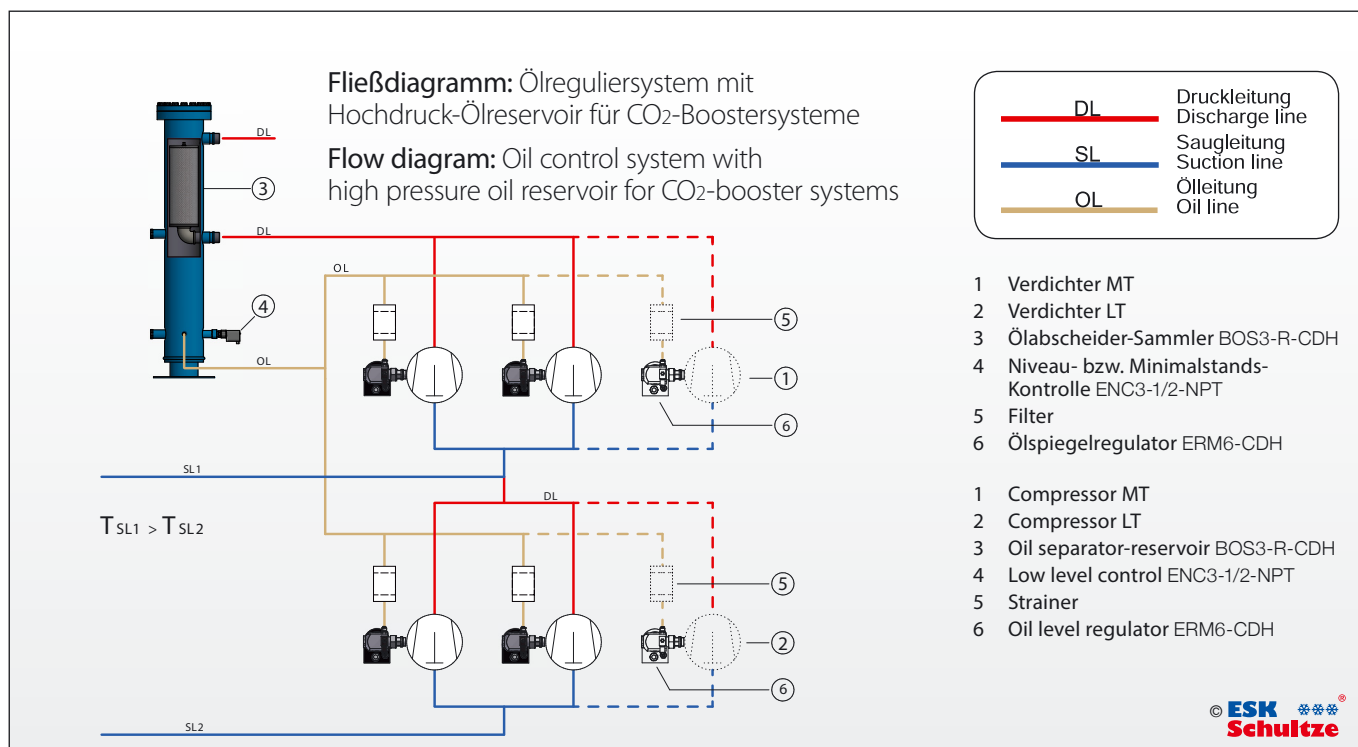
**Fließdiagramm:** Ölreguliersystem mit Hochdruck-Ölreservoir für $CO_2$-Boostersysteme

**Flow diagram:** Oil control system with high pressure oil reservoir for $CO_2$-booster systems

| | |
|---|---|
| DL | Druckleitung Discharge line |
| SL | Saugleitung Suction line |
| OL | Ölleitung Oil line |

DL
3
DL
OL
4
OL
5
1
6
SL1
DL
$T_{SL1} > T_{SL2}$
5
2
6
SL2

1 Verdichter MT
2 Verdichter LT
3 Ölabscheider-Sammler BOS3-R-CDH
4 Niveau- bzw. Minimalstands-Kontrolle ENC3-1/2-NPT
5 Filter
6 Ölspiegelregulator ERM6-CDH

1 Compressor MT
2 Compressor LT
3 Oil separator-reservoir BOS3-R-CDH
4 Low level control ENC3-1/2-NPT
5 Strainer
6 Oil level regulator ERM6-CDH

© ESK Schultze ®